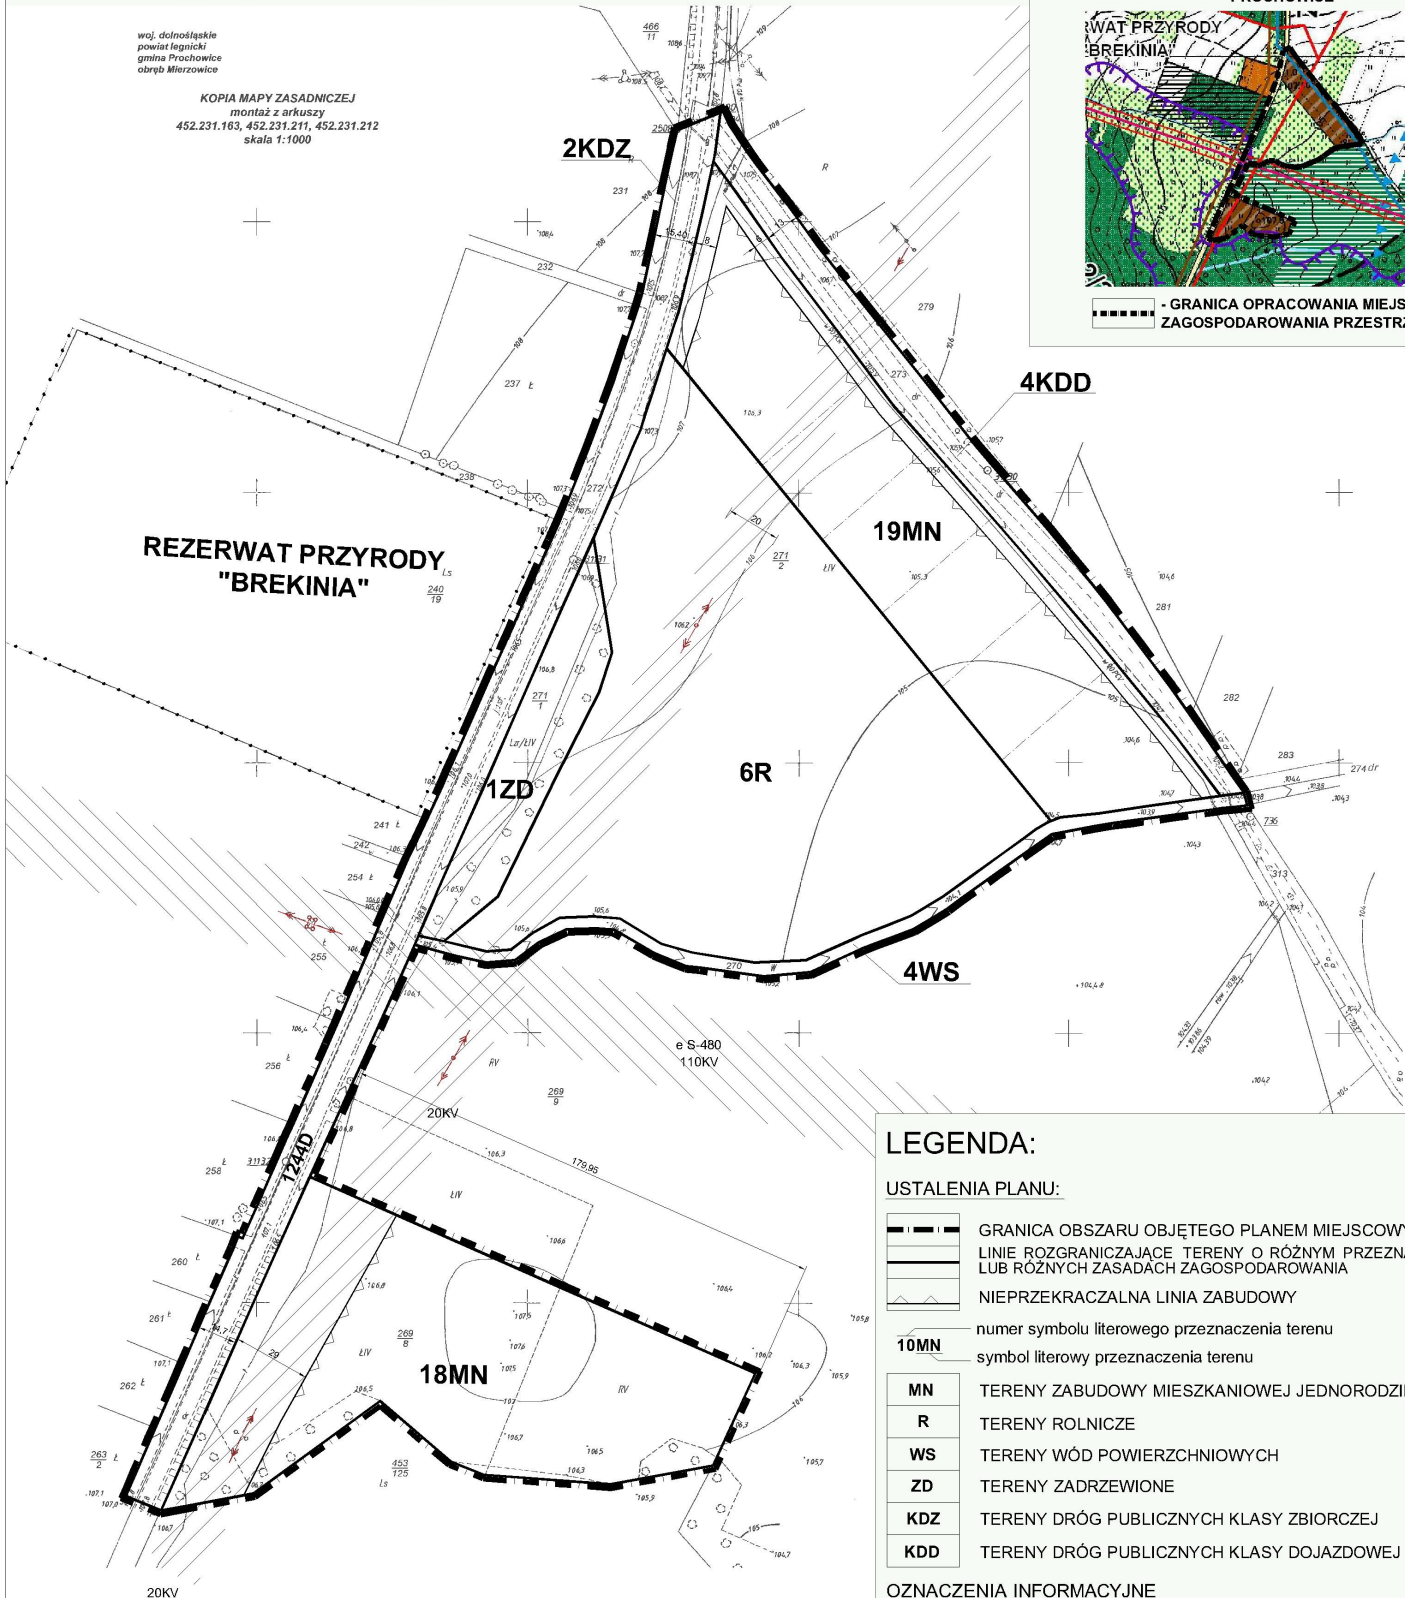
woj. dolnośląskie
powiat legnicki
gmina Prochowice
obręb Mierzowice

KOPIA MAPY ZASADNICZEJ
montaż z arkuszy
452.231.163, 452.231.211, 452.231.212
skala 1:1000

RZEWAT PRZYRODY
BREKINIA

- GRANICA OPRACOWANIA MIEJS
ZAGOSPODAROWANIA PRZESTRZ

2KDZ
4KDD
19MN
REZERWAT PRZYRODY "BREKINIA"
6R
1ZD
4WS
18MN
1244D

466
11
231
232
237
238
240
19
271
2
279
273
281
282
283
274 dr
736
313
271
1
241
242
254
255
256
258
260
261
262
263
2
270
269
9
269
8
453
125
179,95
29
e S-480
110KV
20KV
20KV

LEGENDA:
USTALENIA PLANU:
GRANICA OBSZARU OBJĘTEGO PLANEM MIEJSCOWY
LINIE ROZGRANICZAJĄCE TERENY O RÓŻNYM PRZEZN
LUB RÓŻNYCH ZASADACH ZAGOSPODAROWANIA
NIEPRZEKRACZALNA LINIA ZABUDOWY
10MN
numer symbolu literowego przeznaczenia terenu
symbol literowy przeznaczenia terenu

| MN | TERENY ZABUDOWY MIESZKANIOWEJ JEDNORODZI |
|---|---|
| R | TERENY ROLNICZE |
| WS | TERENY WÓD POWIERZCHNIOWYCH |
| ZD | TERENY ZADRZEWIONE |
| KDZ | TERENY DRÓG PUBLICZNYCH KLASY ZBIORCZEJ |
| KDD | TERENY DRÓG PUBLICZNYCH KLASY DOJAZDOWEJ |

OZNACZENIA INFORMACYJNE